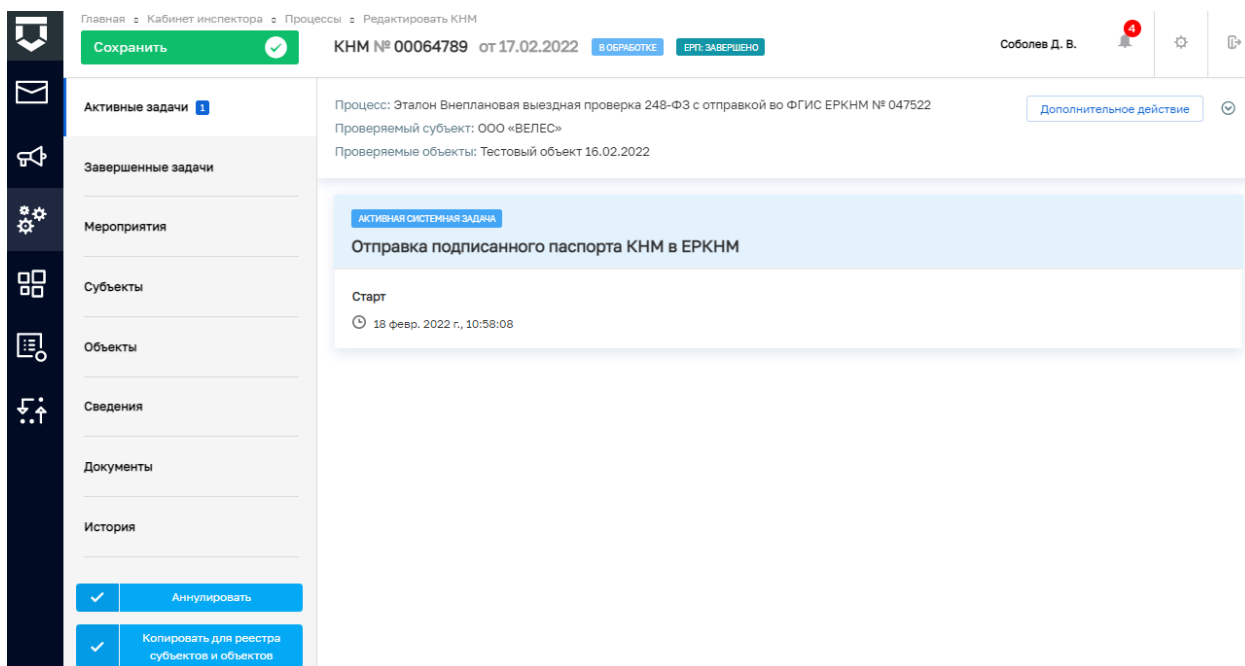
Главная • Кабинет инспектора • Процессы • Редактировать КНМ

Сохранить

КНМ № 00064789 от 17.02.2022 В ОБРАБОТКЕ ЕРП: ЗАВЕРШЕНО

Соболев Д. В.

4

Активные задачи 1

Завершенные задачи

Мероприятия

Субъекты

Объекты

Сведения

Документы

История

Аннулировать

Копировать для реестра субъектов и объектов

Процесс: Эталон Внеплановая выездная проверка 248-ФЗ с отправкой во ФГИС ЕРКНМ № 047522

Проверяемый субъект: ООО «ВЕЛЕС»

Проверяемые объекты: Тестовый объект 16.02.2022

Дополнительное действие

АКТИВНАЯ СИСТЕМНАЯ ЗАДАЧА

Отправка подписанного паспорта КНМ в ЕРКНМ

Старт

18 февр. 2022 г., 10:58:08